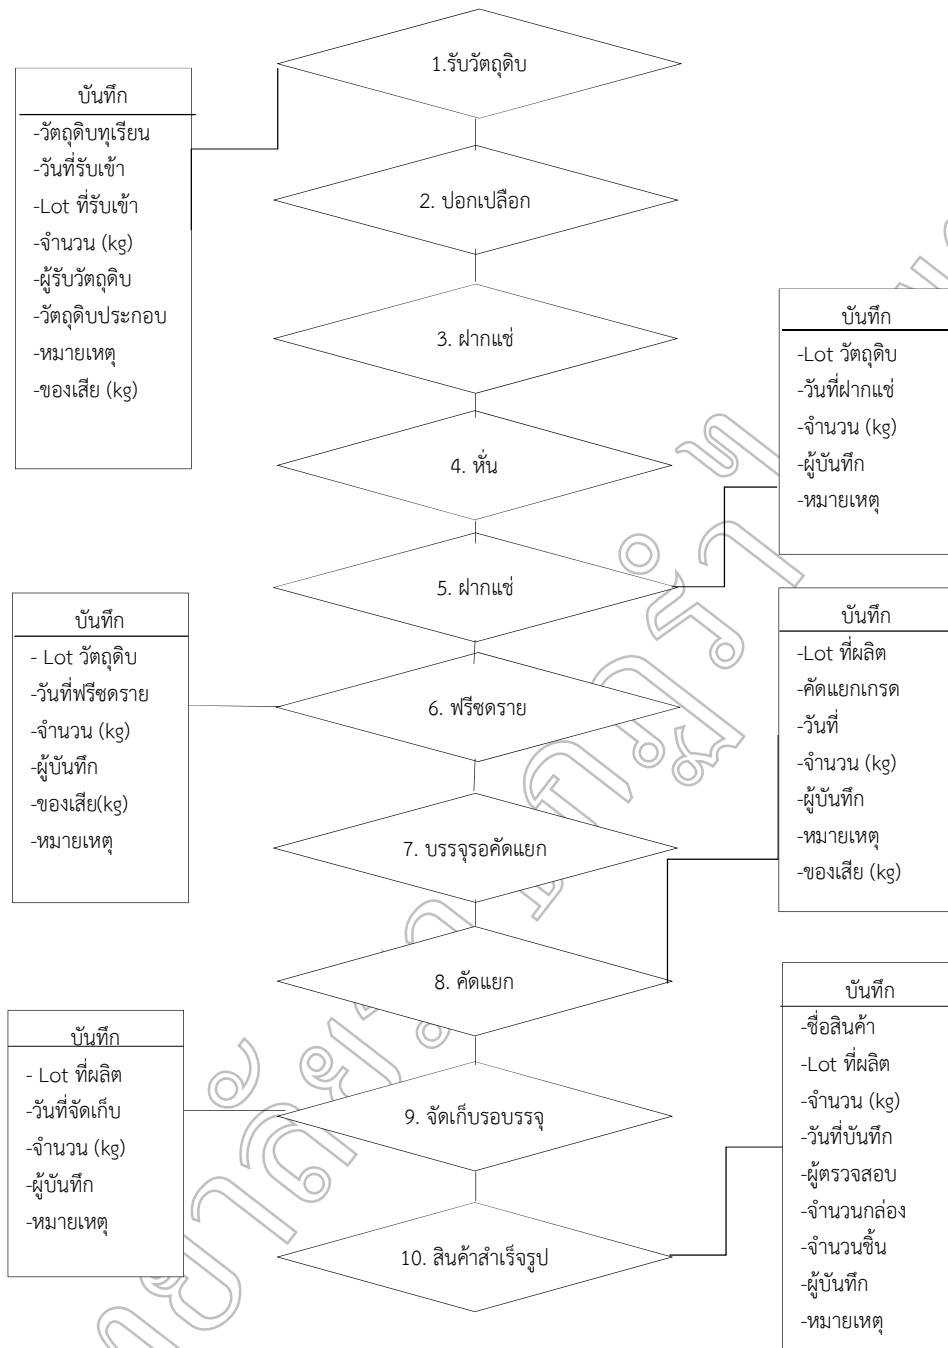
1.รับวัตถุดิบ

บันทึก
-วัตถุดิบทุเรียน
-วันที่รับเข้า
-Lot ที่รับเข้า
-จำนวน (kg)
-ผู้รับวัตถุดิบ
-วัตถุดิบประกอบ
-หมายเหตุ
-ของเสีย (kg)

2. ปอกเปลือก

3. ฝากแช่

บันทึก
-Lot วัตถุดิบ
-วันที่ฝากแช่
-จำนวน (kg)
-ผู้บันทึก
-หมายเหตุ

4. หั่น

5. ฝากแช่

บันทึก
- Lot วัตถุดิบ
-วันที่ฟรีซดราย
-จำนวน (kg)
-ผู้บันทึก
-ของเสีย(kg)
-หมายเหตุ

6. ฟรีซดราย

บันทึก
-Lot ที่ผลิต
-คัดแยกเกรด
-วันที่
-จำนวน (kg)
-ผู้บันทึก
-หมายเหตุ
-ของเสีย (kg)

7. บรรจุรอคัดแยก

8. คัดแยก

บันทึก
- Lot ที่ผลิต
-วันที่จัดเก็บ
-จำนวน (kg)
-ผู้บันทึก
-หมายเหตุ

9. จัดเก็บรอบรรจุ

บันทึก
-ชื่อสินค้า
-Lot ที่ผลิต
-จำนวน (kg)
-วันที่บันทึก
-ผู้ตรวจสอบ
-จำนวนกล่อง
-จำนวนชิ้น
-ผู้บันทึก
-หมายเหตุ

10. สินค้าสำเร็จรูป